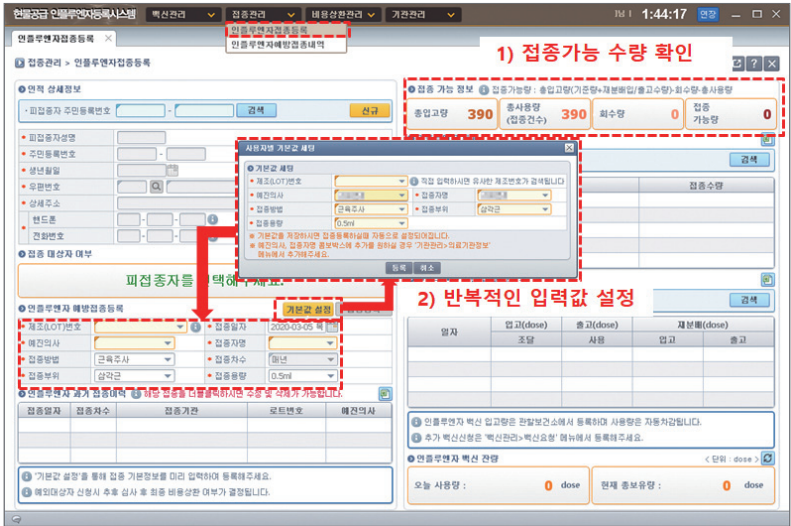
현물공급 인플루엔자등록시스템 | 백신관리 | 접종관리 | 비용상환관리 | 기관관리 | 1:44:17 | 연장

인플루엔자접종등록
인플루엔자접종등록내역

인플루엔자접종등록 ×

접종관리 > 인플루엔자접종등록

1) 접종가능 수량 확인

인적 상세정보
피접종자 주민등록번호 - 검색 신규
피접종자성명
주민등록번호 -
생년월일
우편번호
상세주소
핸드폰 - -
전화번호 - -

접종 대상자 여부
피접종자를 선택해주세요.

접종 가능 정보 | 접종가능량 : 총입고량(기준량+재분배입/출고수량)-회수량-총사용량
총입고량 390 | 총사용량 (접종건수) 390 | 회수량 0 | 접종 가능량 0

검색
접종수량

사용자별 기본값 세팅
기본값 세팅
제조(LOT)번호 | 직접 입력하시면 유사한 제조번호가 검색됩니다
예진의사 | 접종자명
접종방법 근육주사 | 접종차수
접종부위 삼각근
접종용량 0.5ml
※ 기본값을 저장하시면 접종등록화면 자동으로 설정되어집니다.
※ 예진의사, 접종자명 콤보박스에 추가를 원하실 경우 '기관관리>의료기관정보' 메뉴에서 추가해주세요.
등록 취소

인플루엔자 예방접종등록 기본값 설정
2) 반복적인 입력값 설정
제조(LOT)번호 | 접종일자 2020-03-05
예진의사 | 접종자명
접종방법 근육주사 | 접종차수 1회
접종부위 삼각근 | 접종용량 0.5ml

인플루엔자 과거 접종이력 | 해당 접종을 더블클릭하시면 수정 및 삭제가 가능합니다.
| 접종일자 | 접종차수 | 접종기관 | 로트번호 | 예진의사 |
|---|---|---|---|---|

※ '기본값 설정'을 통해 접종 기본정보를 미리 입력하여 등록해주세요.
※ 예외대상자 신청시 추후 심사 후 최종 비용상환 여부가 결정됩니다.

| 일자 | 입고(dose) 조달 | 출고(dose) 사용 | 재분배(dose) 입고 | 출고 |
|---|---|---|---|---|

인플루엔자 백신 입고량은 판할보건소에서 등록하며 사용량은 자동차감됩니다.
추가 백신신청은 '백신관리>백신요청' 메뉴에서 등록해주세요.

인플루엔자 백신 잔량 < 단위 : dose >
오늘 사용량 : 0 dose | 현재 총보유량 : 0 dose